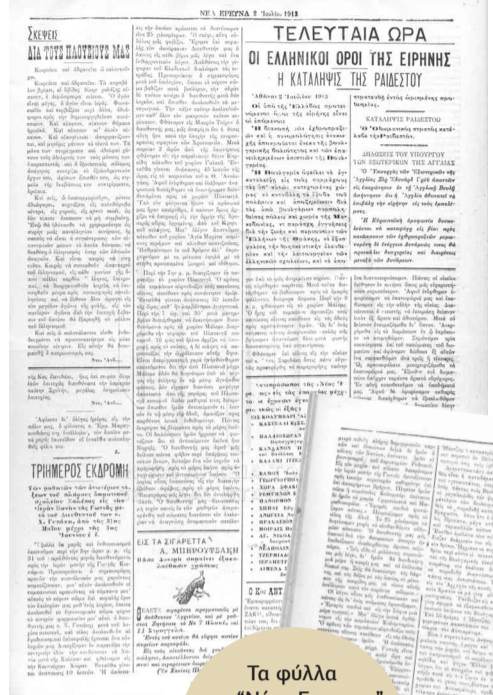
ΝΕΑ ΕΦΗΜΕΡΙΣ 2 Ἰουλίου 1913

ΣΚΕΨΕΙΣ
ΔΙΑ ΤΟΥΣ ΠΛΟΥΣΙΟΥΣ ΜΑΣ

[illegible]

ΤΡΙΗΜΕΡΟΣ ΕΚΔΡΟΜΗ

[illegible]

ΤΕΛΕΥΤΑΙΑ ΩΡΑ

ΟΙ ΕΛΛΗΝΙΚΟΙ ΟΡΟΙ ΤΗΣ ΕΙΡΗΝΗΣ
Η ΚΑΤΑΛΗΨΙΣ ΤΗΣ ΡΑΙΔΕΣΤΟΥ

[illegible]

ΚΑΤΑΛΗΨΙΣ ΡΑΙΔΕΣΤΟΥ

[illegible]

ΔΗΛΩΣΕΙΣ ΤΟΥ ΥΠΟΥΡΓΟΥ ΤΩΝ ΕΞΩΤΕΡΙΚΩΝ ΤΗΣ ΑΓΓΛΙΑΣ

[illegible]

ΕΙΣ ΤΑ ΣΙΓΑΡΕΤΤΑ
Α. ΜΠΙΡΟΥΤΣΑΚΗ

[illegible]

Τα φύλλα
"Νέα Εφημερίς"